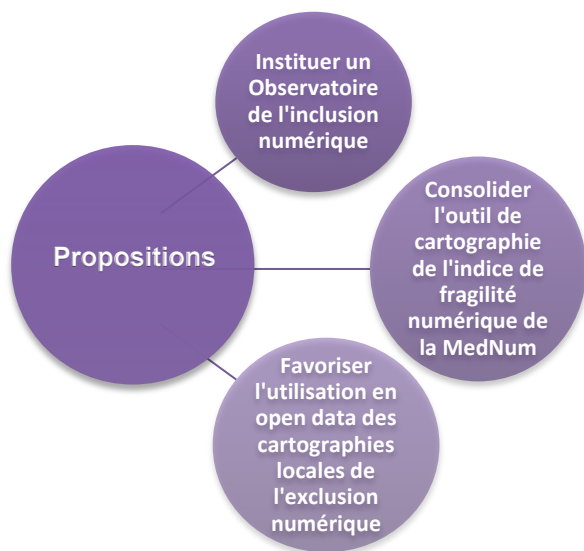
Propositions

Instituer un Observatoire de l'inclusion numérique

Consolider l'outil de cartographie de l'indice de fragilité numérique de la MedNum

Favoriser l'utilisation en open data des cartographies locales de l'exclusion numérique